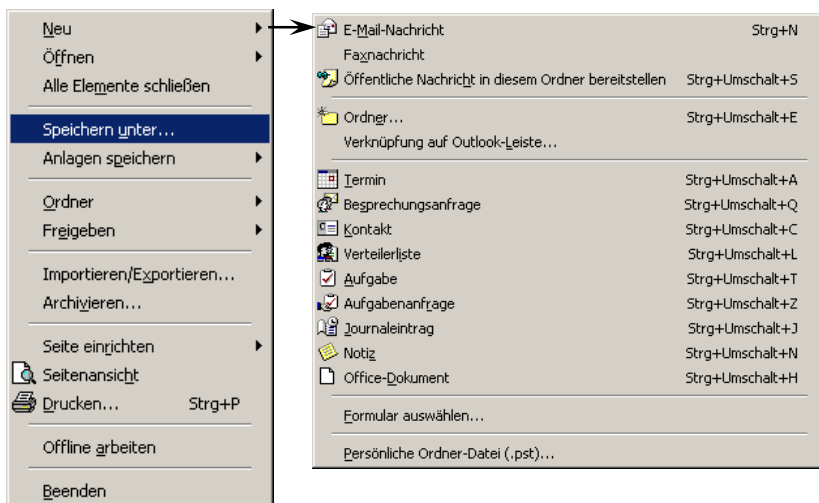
Neu
Öffnen
Alle Elemente schließen
Speichern unter...
Anlagen speichern
Ordner
Freigeben
Importieren/Exportieren...
Archivieren...
Seite einrichten
Seitenansicht
Drucken... Strg+P
Offline arbeiten
Beenden

E-Mail-Nachricht Strg+N
Faxnachricht
Öffentliche Nachricht in diesem Ordner bereitstellen Strg+Umschalt+S
Ordner... Strg+Umschalt+E
Verknüpfung auf Outlook-Leiste...
Termin Strg+Umschalt+A
Besprechungsanfrage Strg+Umschalt+Q
Kontakt Strg+Umschalt+C
Verteilerliste Strg+Umschalt+L
Aufgabe Strg+Umschalt+T
Aufgabenanfrage Strg+Umschalt+Z
Journaleintrag Strg+Umschalt+J
Notiz Strg+Umschalt+N
Office-Dokument Strg+Umschalt+H
Formular auswählen...
Persönliche Ordner-Datei (.pst)...